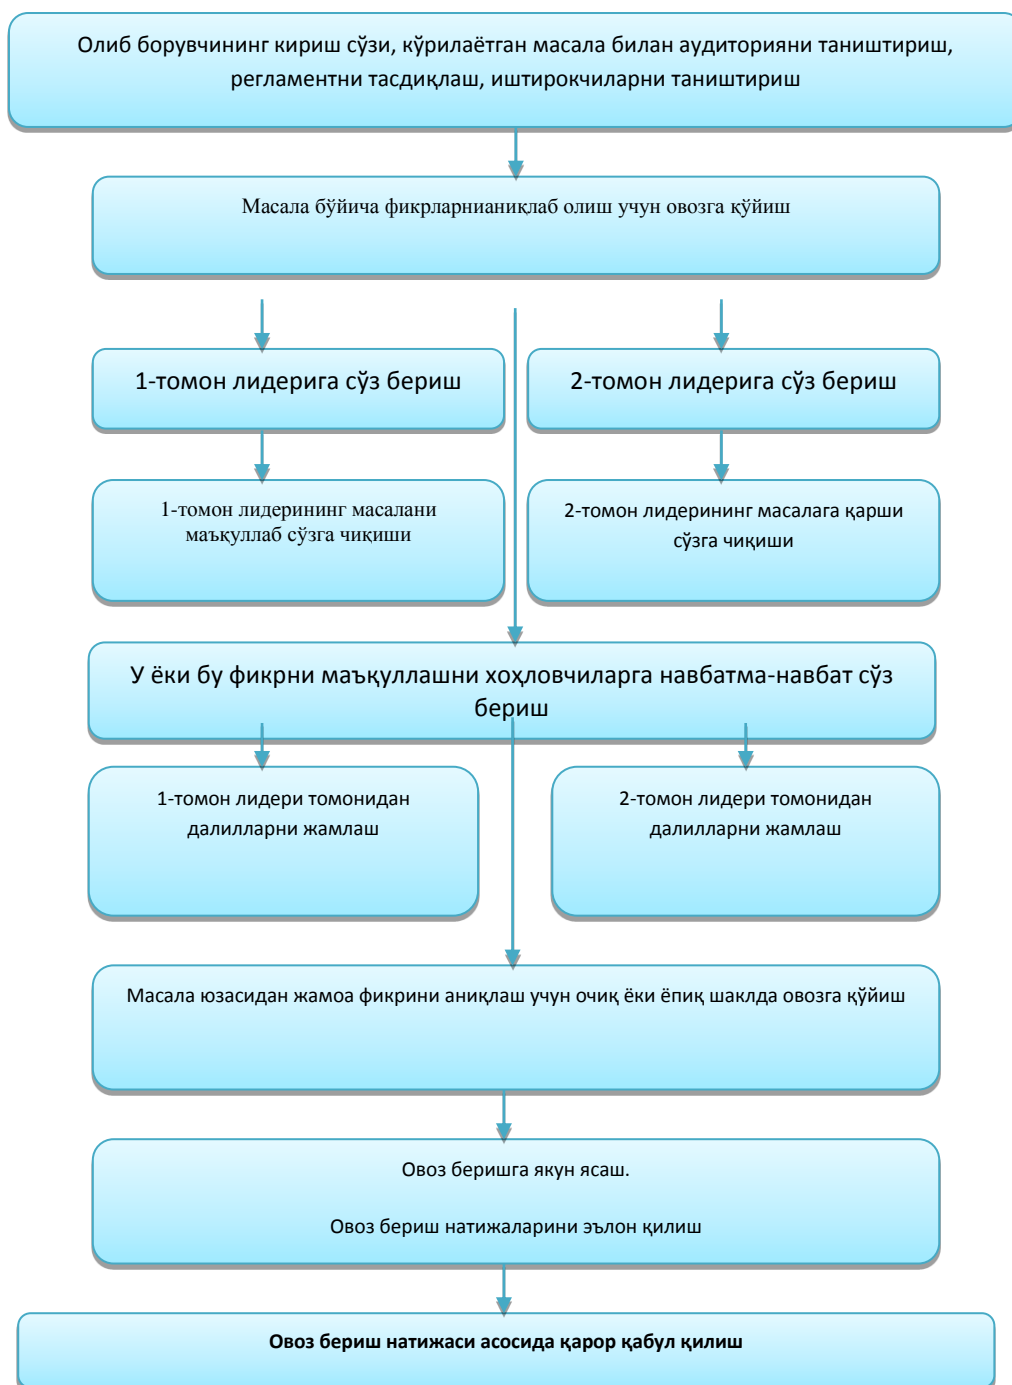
Олиб борувчининг кириш сўзи, кўрилаётган масала билан аудиторияни таништириш, регламентни тасдиқлаш, иштирокчиларни таништириш

Масала бўйича фикрларнианиқлаб олиш учун овозга қўйиш

1-томон лидерига сўз бериш

2-томон лидерига сўз бериш

1-томон лидерининг масалани маъқуллаб сўзга чиқиши

2-томон лидерининг масалага қарши сўзга чиқиши

У ёки бу фикрни маъқуллашни хоҳловчиларга навбатма-навбат сўз бериш

1-томон лидери томонидан далилларни жамлаш

2-томон лидери томонидан далилларни жамлаш

Масала юзасидан жамоа фикрини аниқлаш учун очиқ ёки ёпиқ шаклда овозга қўйиш

Овоз беришга якун ясаш.

Овоз бериш натижаларини эълон қилиш

Овоз бериш натижаси асосида қарор қабул қилиш